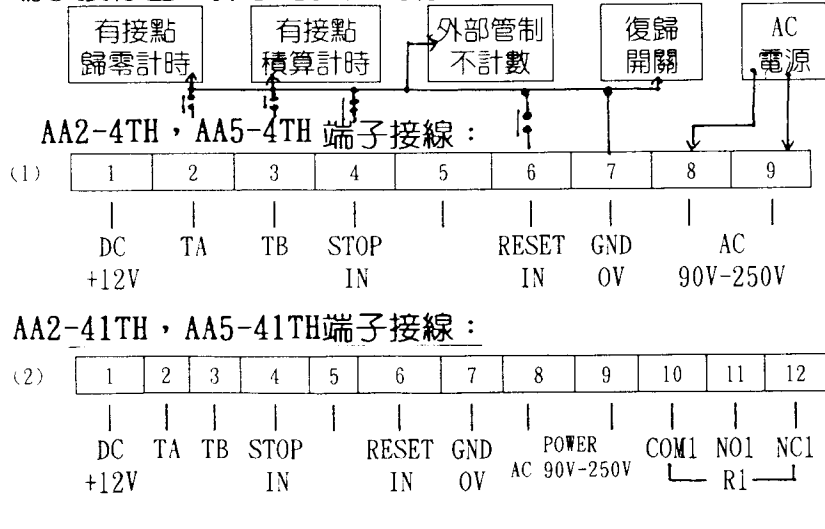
有接點
歸零計時

有接點
積算計時

外部管制
不計數

復歸
開關

AC
電源

AA2-4TH，AA5-4TH 端子接線：

| (1) | 1 | 2 | 3 | 4 | 5 | 6 | 7 | 8 | 9 |
|---|---|---|---|---|---|---|---|---|---|
| | DC +12V | TA | TB | STOP IN | | RESET IN | GND 0V | AC 90V-250V | |

AA2-41TH，AA5-41TH端子接線：

| (2) | 1 | 2 | 3 | 4 | 5 | 6 | 7 | 8 | 9 | 10 | 11 | 12 |
|---|---|---|---|---|---|---|---|---|---|---|---|---|
| | DC +12V | TA | TB | STOP IN | | RESET IN | GND 0V | POWER AC 90V-250V | | COM1 | NO1 | NC1 |

R1